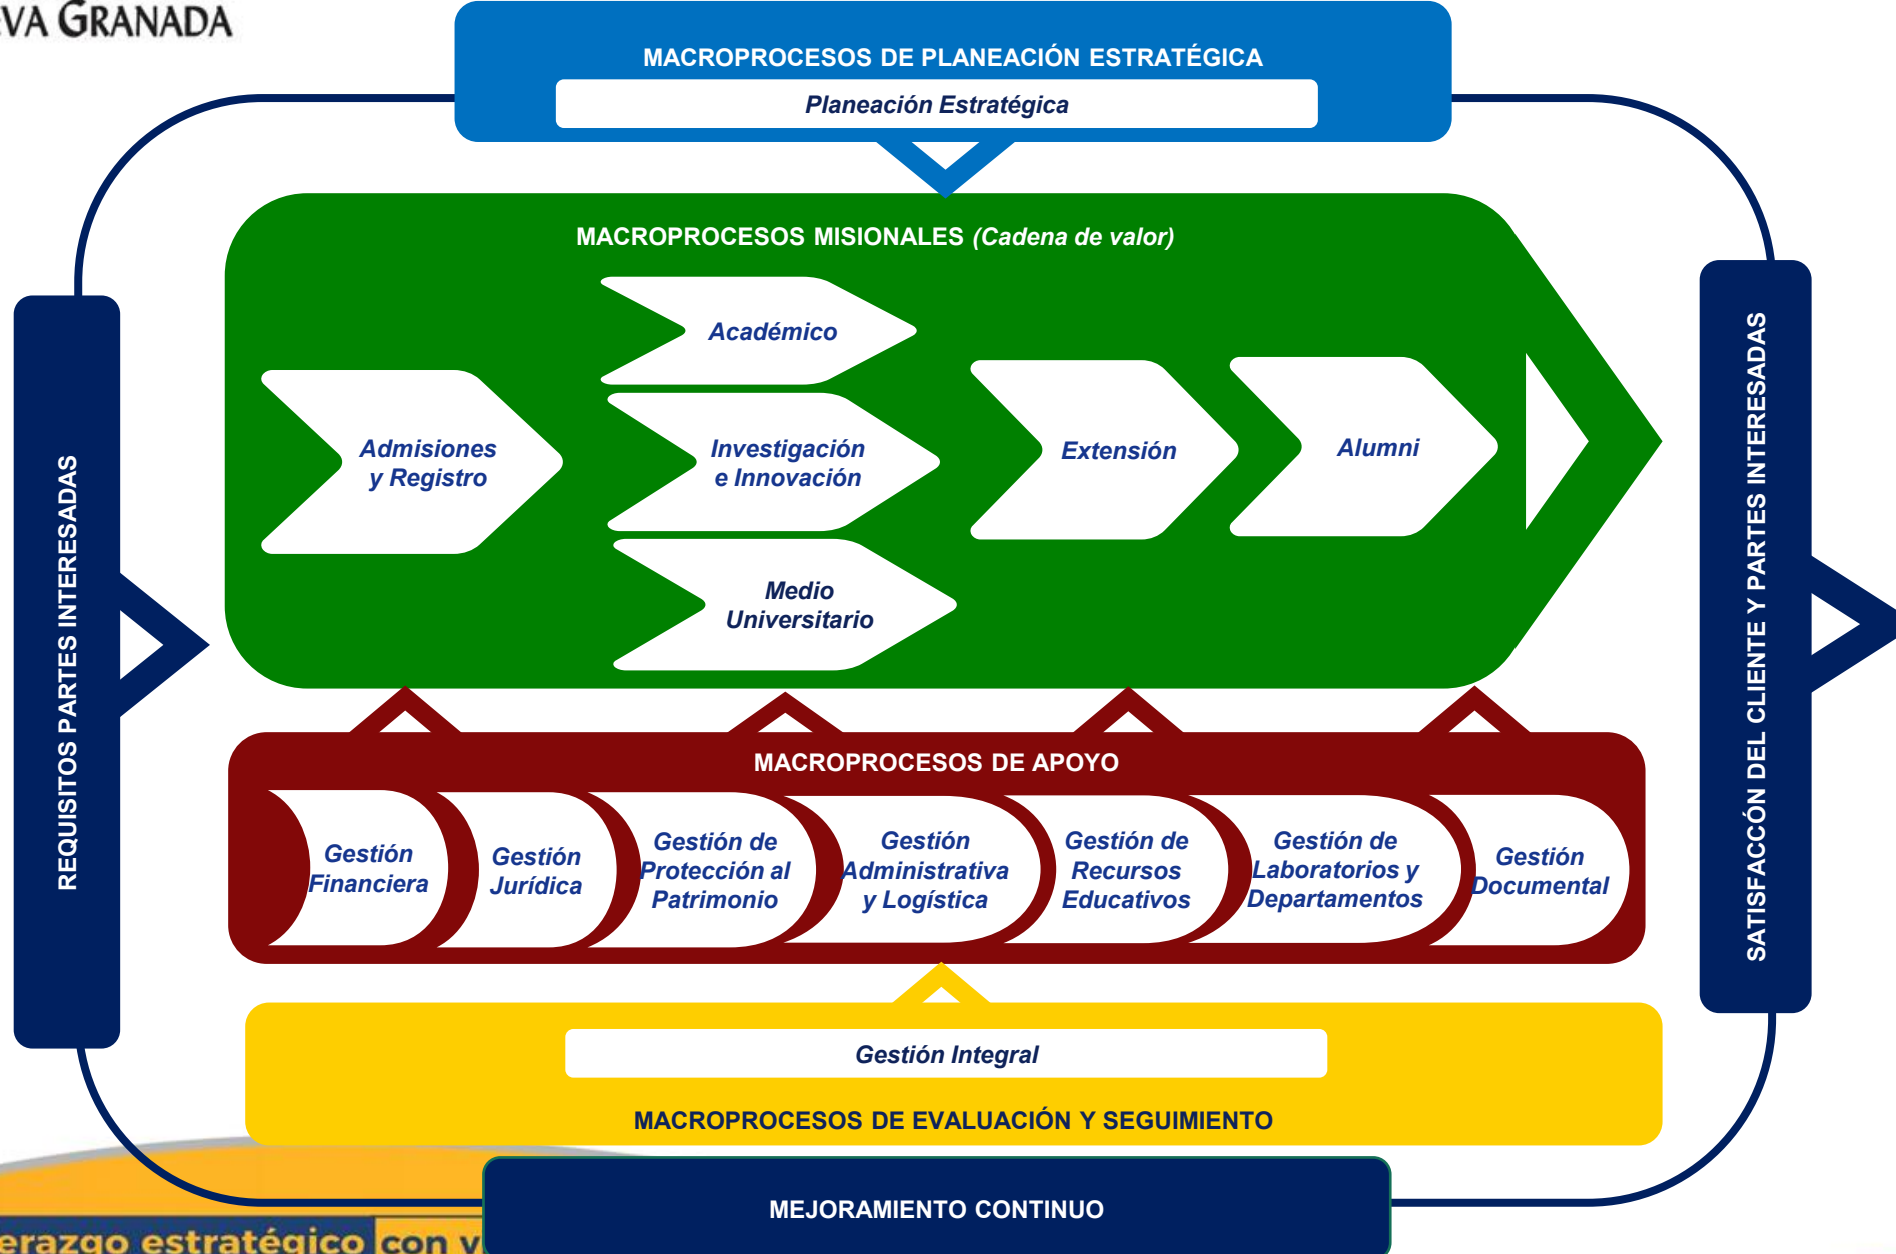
VA GRANADA

MACROPROCESOS DE PLANEACIÓN ESTRATÉGICA

Planeación Estratégica

MACROPROCESOS MISIONALES (Cadena de valor)

Admisiones y Registro

Académico

Investigación e Innovación

Medio Universitario

Extensión

Alumni

REQUISITOS PARTES INTERESADAS

SATISFACCÓN DEL CLIENTE Y PARTES INTERESADAS

MACROPROCESOS DE APOYO

Gestión Financiera

Gestión Jurídica

Gestión de Protección al Patrimonio

Gestión Administrativa y Logística

Gestión de Recursos Educativos

Gestión de Laboratorios y Departamentos

Gestión Documental

Gestión Integral

MACROPROCESOS DE EVALUACIÓN Y SEGUIMIENTO

MEJORAMIENTO CONTINUO

erazgo estratégico con v